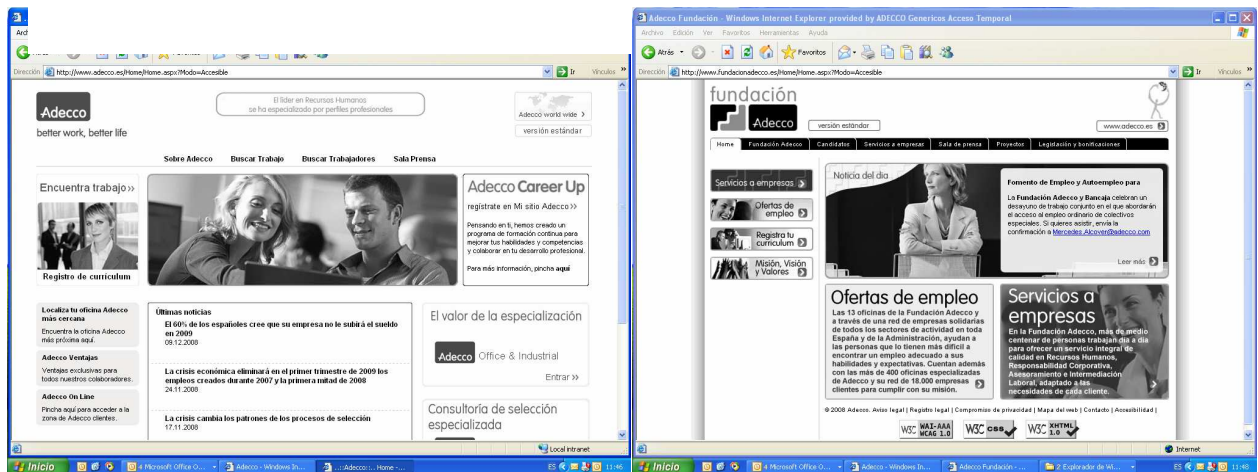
Arch

Dirección http://www.adecco.es/Home/Home.aspx?Modo=Accesible

Ir Vínculos

Adecco
better work, better life

El líder en Recursos Humanos se ha especializado por perfiles profesionales

Adecco world wide >

versión estándar

Sobre Adecco Buscar Trabajo Buscar Trabajadores Sala Prensa

Encuentra trabajo >>

Registro de currículum

Adecco Career Up

regístrate en Mi sitio Adecco >>

Pensando en ti, hemos creado un programa de formación continua para mejorar tus habilidades y competencias y colaborar en tu desarrollo profesional.

Para más información, pincha aquí

Localiza tu oficina Adecco más cercana
Encuentra la oficina Adecco más próxima aquí.

Adecco Ventajas
Ventajas exclusivas para todos nuestros colaboradores.

Adecco On Line
Pincha aquí para acceder a la zona de Adecco clientes.

Últimas noticias

El 60% de los españoles cree que su empresa no le subirá el sueldo en 2009
09.12.2008

La crisis económica eliminará en el primer trimestre de 2009 los empleos creados durante 2007 y la primera mitad de 2008
24.11.2008

La crisis cambia los patrones de los procesos de selección
17.11.2008

El valor de la especialización

Adecco Office & Industrial

Entrar >>

Consultoría de selección especializada

Local intranet

Inicio | 4 Microsoft Office O... | Adecco - Windows In... | ...:Adecco::.. Home -... | ES 11:46

Adecco Fundación - Windows Internet Explorer provided by ADECCO Genericos Acceso Temporal

Archivo Edición Ver Favoritos Herramientas Ayuda

Atrás Favoritos

Dirección http://www.fundacionadecco.es/Home/Home.aspx?Modo=Accesible

Ir Vínculos

fundación
Adecco

versión estándar

www.adecco.es

Home | Fundación Adecco | Candidatos | Servicios a empresas | Sala de prensa | Proyectos | Legislación y bonificaciones

Servicios a empresas

Ofertas de empleo

Registra tu currículum

Misión, Visión y Valores

Noticia del día

Fomento de Empleo y Autoempleo para

La Fundación Adecco y Bancaja celebran un desayuno de trabajo conjunto en el que abordarán el acceso al empleo ordinario de colectivos especiales. Si quieres asistir, envía la confirmación a Mercedes.Alcover@adecco.com

Leer más

Ofertas de empleo

Las 13 oficinas de la Fundación Adecco y a través de una red de empresas solidarias de todos los sectores de actividad en toda España y de la Administración, ayudan a las personas que lo tienen más difícil a encontrar un empleo adecuado a sus habilidades y expectativas. Cuentan además con las más de 400 oficinas especializadas de Adecco y su red de 18.000 empresas clientes para cumplir con su misión.

Servicios a empresas

En la Fundación Adecco, más de medio centenar de personas trabajan día a día para ofrecer un servicio integral de calidad en Recursos Humanos, Responsabilidad Corporativa, Asesoramiento e Intermediación Laboral, adaptado a las necesidades de cada cliente.

© 2008 Adecco. Aviso legal | Registro legal | Compromiso de privacidad | Mapa del web | Contacto | Accesibilidad |

W3C WAI-AAA WCAG 1.0 W3C css W3C XHTML 1.0

Internet

Inicio | 4 Microsoft Office O... | Adecco - Windows In... | Adecco Fundación - ... | 2 Explorador de Wi... | ES 11:46